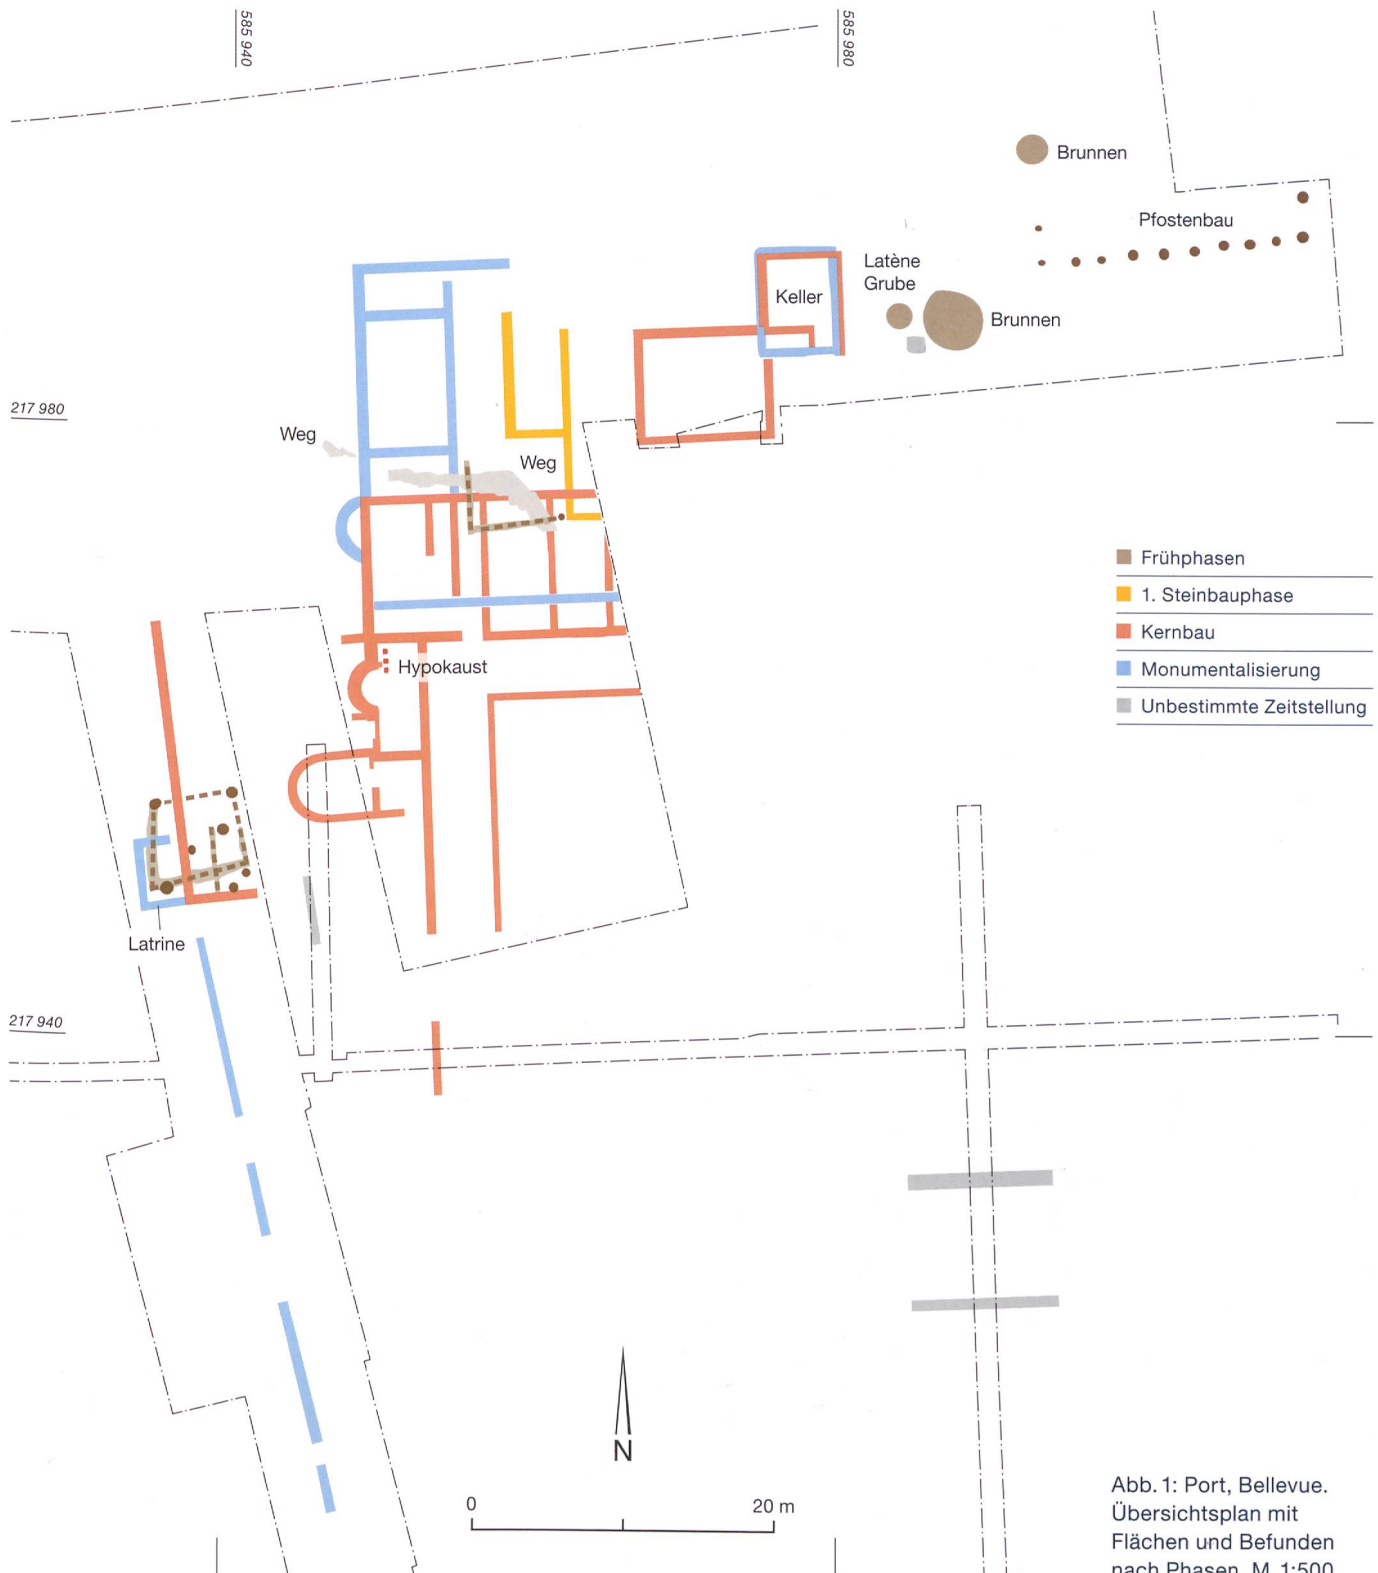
585 940

585 980

Brunnen

Pfostenbau

Latène Grube

Keller

Brunnen

217 980

Weg

Weg

Frühphasen

1. Steinbauphase

Kernbau

Monumentalisierung

Unbestimmte Zeitstellung

Hypokaust

Latrine

217 940

N

0

20 m

Abb. 1: Port, Bellevue. Übersichtsplan mit Flächen und Befunden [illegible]